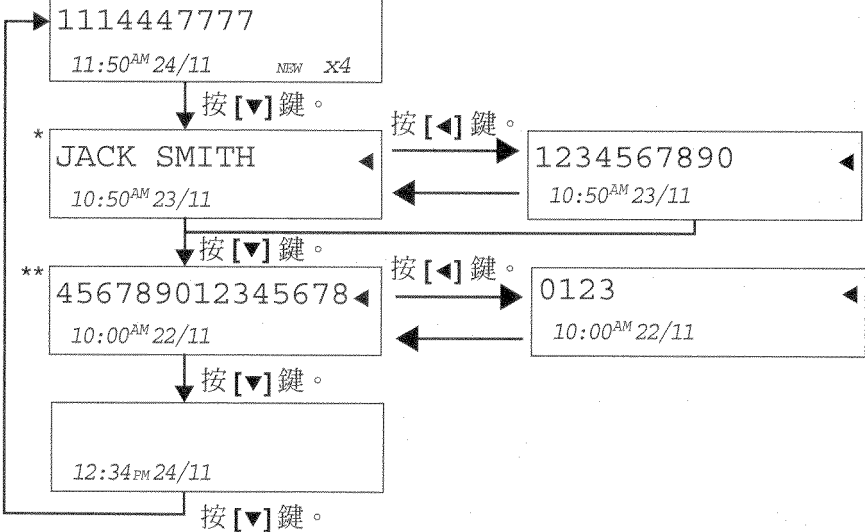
1114447777
11:50AM 24/11 NEW x4

按[▼]鍵。

*
JACK SMITH ◀
10:50AM 23/11

按[◀]鍵。

1234567890 ◀
10:50AM 23/11

按[▼]鍵。

**
4567890123456578◀
10:00AM 22/11

按[◀]鍵。

0123 ◀
10:00AM 22/11

按[▼]鍵。

12:34PM 24/11

按[▼]鍵。